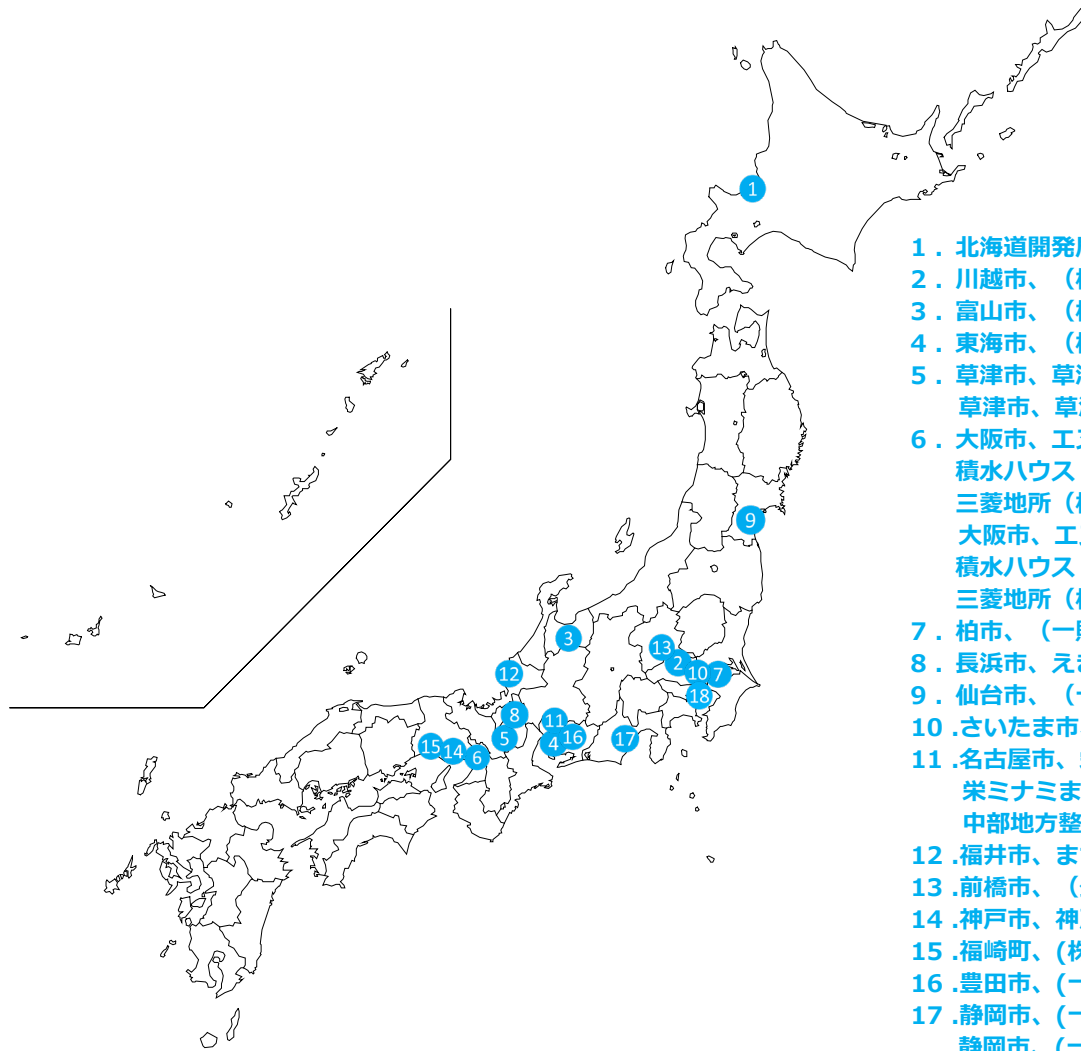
1
9
3
13
2
10
7
12
18
8
11
5
16
4
17
15
14
6

1．北海道開発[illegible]
2．川越市、（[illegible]
3．富山市、（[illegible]
4．東海市、（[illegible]
5．草津市、草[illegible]
草津市、草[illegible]
6．大阪市、エ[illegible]
積水ハウス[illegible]
三菱地所（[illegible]
大阪市、エ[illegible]
積水ハウス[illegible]
三菱地所（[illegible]
7．柏市、（一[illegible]
8．長浜市、え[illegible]
9．仙台市、（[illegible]
10 .さいたま市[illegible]
11 .名古屋市、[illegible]
栄ミナミま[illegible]
中部地方整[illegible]
12 .福井市、ま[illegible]
13 .前橋市、（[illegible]
14 .神戸市、神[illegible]
15 .福崎町、(株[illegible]
16 .豊田市、(一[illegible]
17 .静岡市、(一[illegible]
静岡市、(一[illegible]